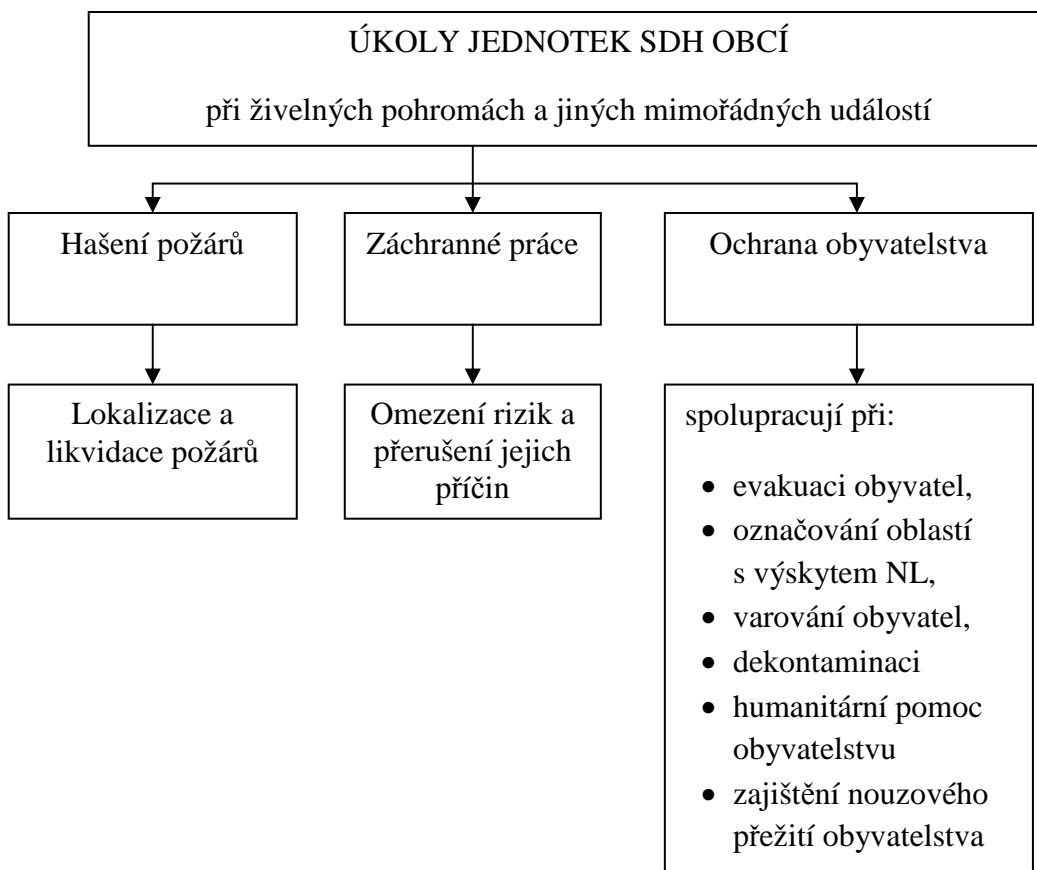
ÚKOLY JEDNOTEK SDH OBCÍ

při živelných pohromách a jiných mimořádných událostí

Hašení požárů

Záchranné práce

Ochrana obyvatelstva

Lokalizace a likvidace požárů

Omezení rizik a přerušení jejich příčin

spolupracují při:

- evakuaci obyvatel,
- označování oblastí s výskytem NL,
- varování obyvatel,
- dekontaminaci
- humanitární pomoc obyvatelstvu
- zajištění nouzového přežití obyvatelstva